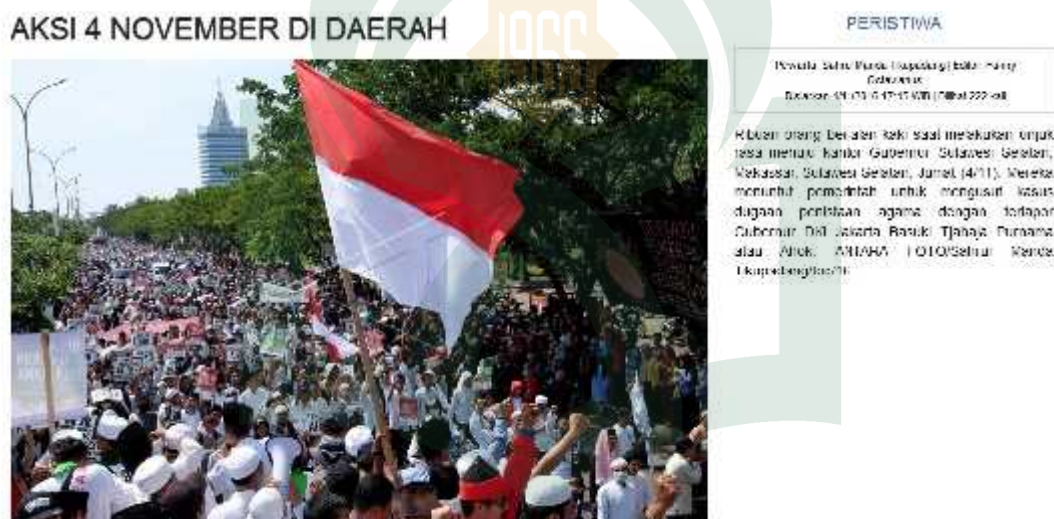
AKSI 4 NOVEMBER DI DAERAH

PERISTIWA

Pewarta: Sahrul Manda Tikupadang | Editor: Fanny Octavianus

Dibuat: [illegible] WIB | Dilihat 222 kali

Ribuan orang berjalan kaki saat melakukan unjuk rasa menuju Kantor Gubernur Sulawesi Selatan, Makassar, Sulawesi Selatan, Jumat (4/11). Mereka menuntut pemerintah untuk mengusut kasus dugaan penistaan agama dengan terlapor Gubernur DKI Jakarta Basuki Tjahaja Purnama atau Ahok. ANTARA FOTO/Sahrul Manda Tikupadang/foc/16.